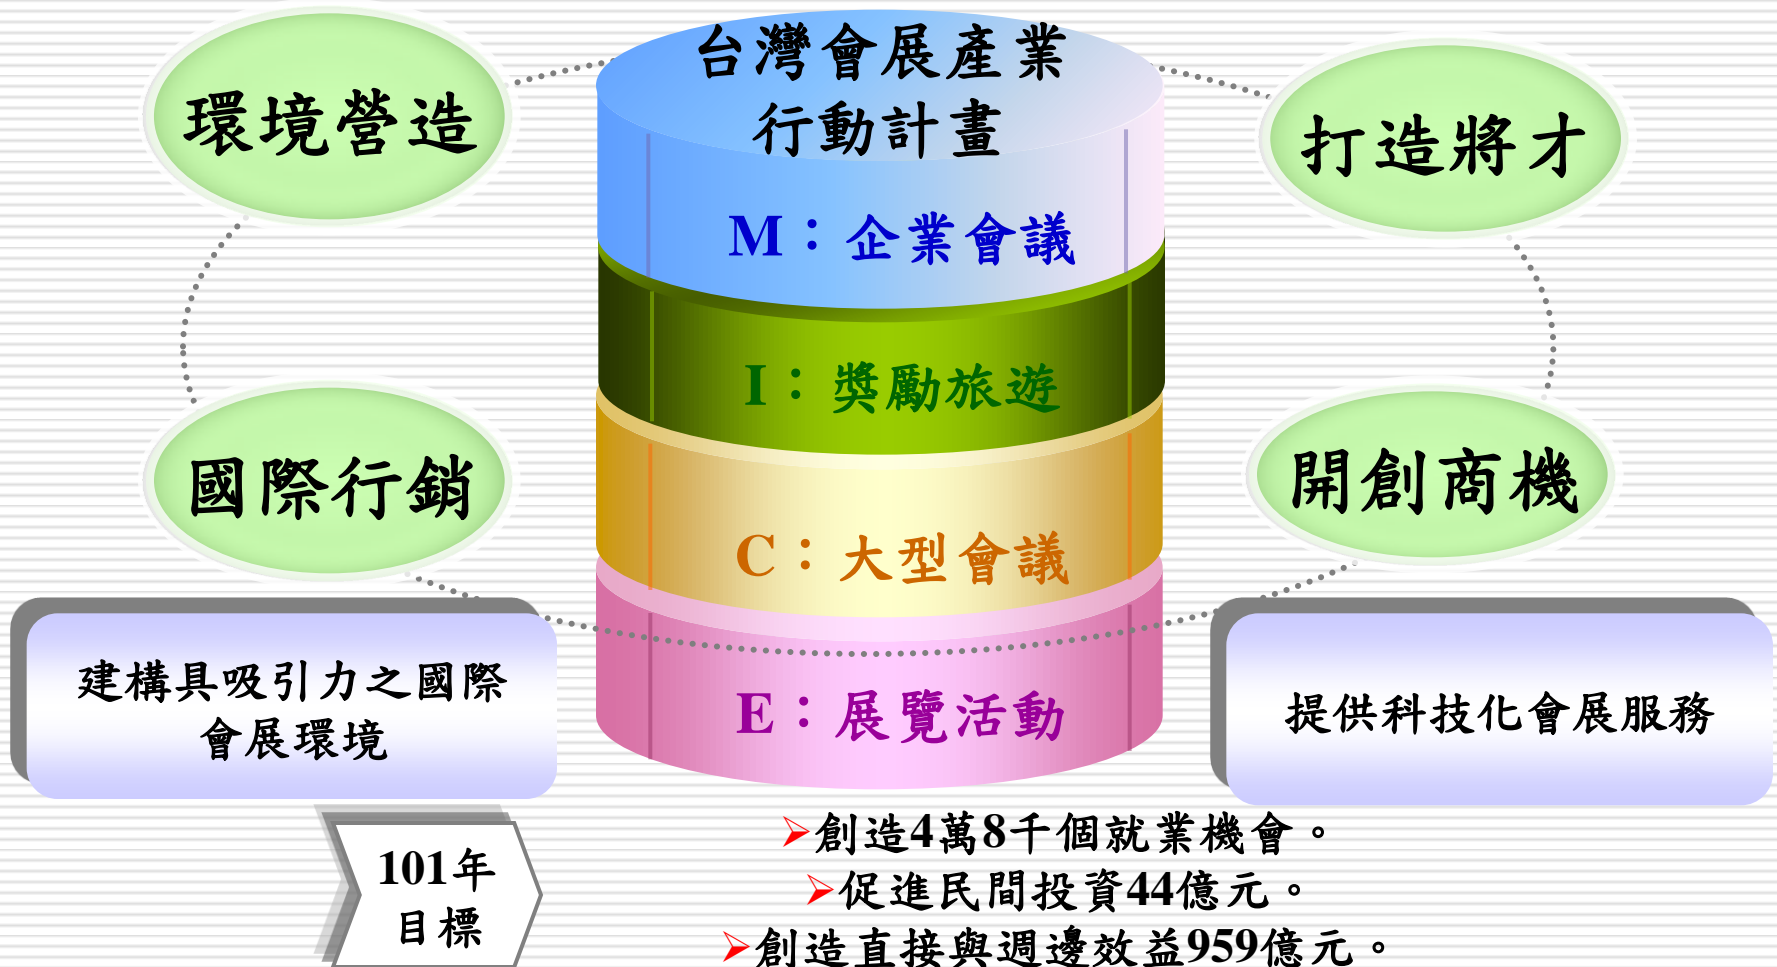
環境營造

台灣會展產業
行動計畫

打造將才

M：企業會議

I：獎勵旅遊

國際行銷

開創商機

C：大型會議

建構具吸引力之國際會展環境

E：展覽活動

提供科技化會展服務

101年
目標

➢創造4萬8千個就業機會。
➢促進民間投資44億元。
➢創造直接與週邊效益959億元。